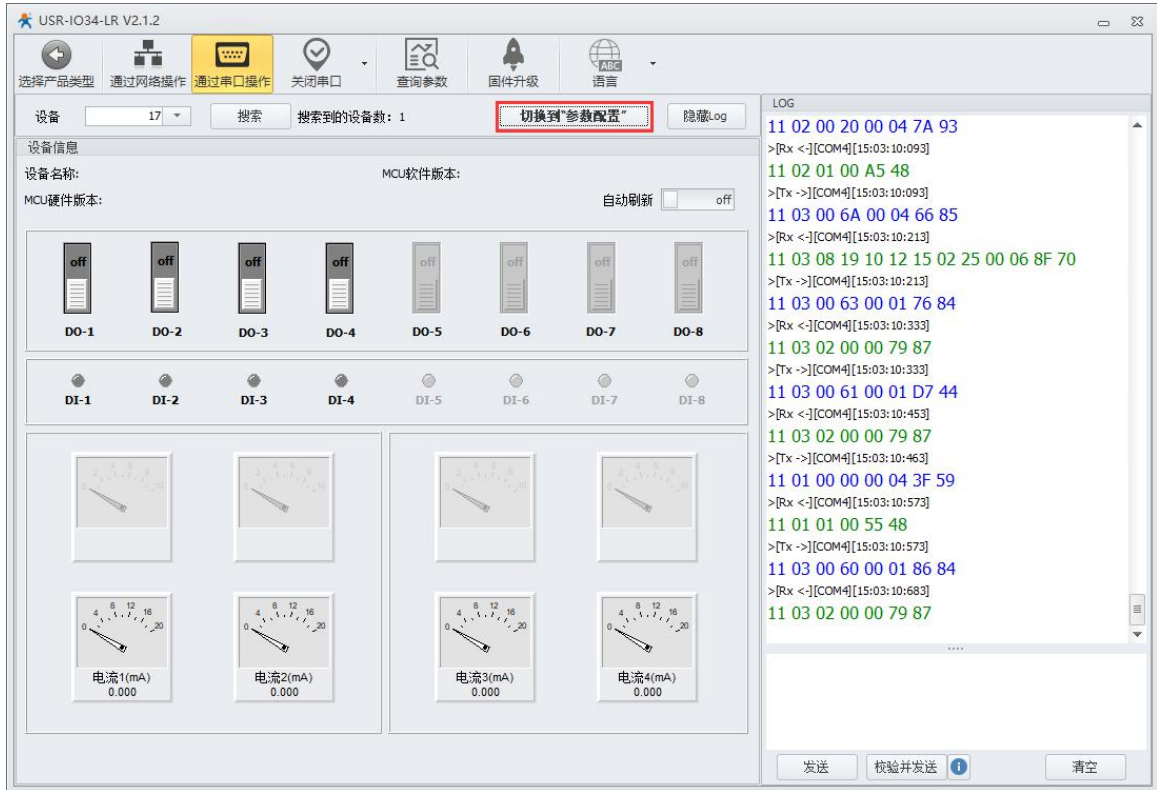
USR-IO34-LR V2.1.2

选择产品类型 通过网络操作 通过串口操作 关闭串口 查询参数 固件升级 语言

设备 17 搜索 搜索到的设备数：1 切换到"参数配置" 隐藏Log

设备信息
设备名称: MCU软件版本:
MCU硬件版本: 自动刷新 off

off off off off off off off off
DO-1 DO-2 DO-3 DO-4 DO-5 DO-6 DO-7 DO-8

DI-1 DI-2 DI-3 DI-4 DI-5 DI-6 DI-7 DI-8

电流1(mA) 0.000
电流2(mA) 0.000
电流3(mA) 0.000
电流4(mA) 0.000

LOG
11 02 00 20 00 04 7A 93
>[Rx <-][COM4][15:03:10:093]
11 02 01 00 A5 48
>[Tx ->][COM4][15:03:10:093]
11 03 00 6A 00 04 66 85
>[Rx <-][COM4][15:03:10:213]
11 03 08 19 10 12 15 02 25 00 06 8F 70
>[Tx ->][COM4][15:03:10:213]
11 03 00 63 00 01 76 84
>[Rx <-][COM4][15:03:10:333]
11 03 02 00 00 79 87
>[Tx ->][COM4][15:03:10:333]
11 03 00 61 00 01 D7 44
>[Rx <-][COM4][15:03:10:453]
11 03 02 00 00 79 87
>[Tx ->][COM4][15:03:10:463]
11 01 00 00 00 04 3F 59
>[Rx <-][COM4][15:03:10:573]
11 01 01 00 55 48
>[Tx ->][COM4][15:03:10:573]
11 03 00 60 00 01 86 84
>[Rx <-][COM4][15:03:10:683]
11 03 02 00 00 79 87

发送 校验并发送 清空